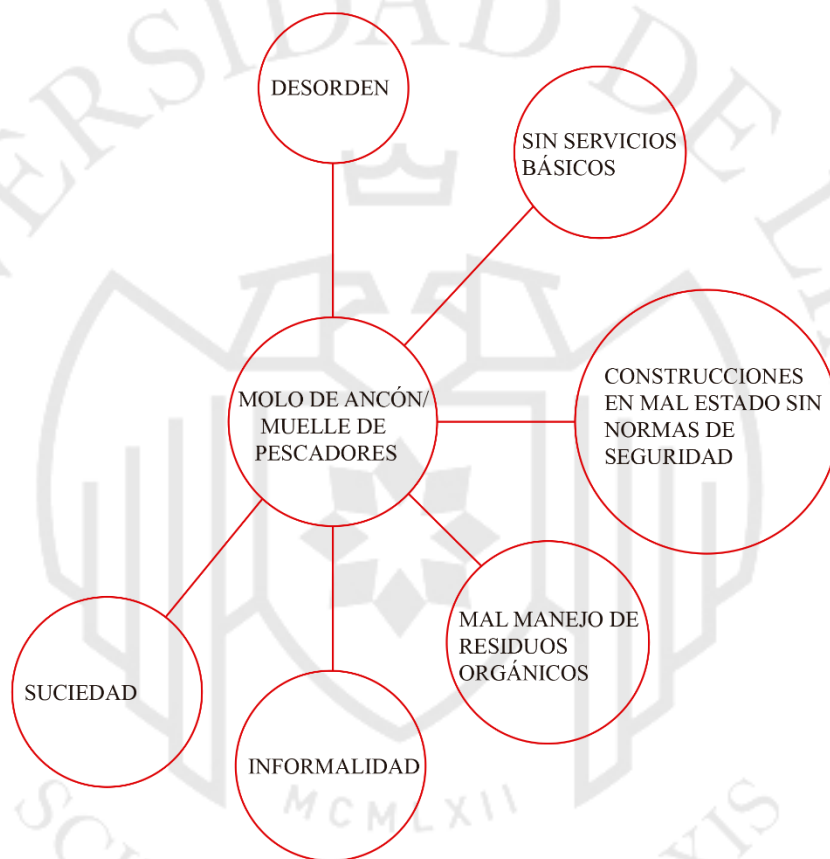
DESORDEN

SIN SERVICIOS BÁSICOS

MOLO DE ANCÓN/ MUELLE DE PESCADORES

CONSTRUCCIONES EN MAL ESTADO SIN NORMAS DE SEGURIDAD

MAL MANEJO DE RESIDUOS ORGÁNICOS

SUCIEDAD

INFORMALIDAD

ERSIDAD DE

MCMLXII